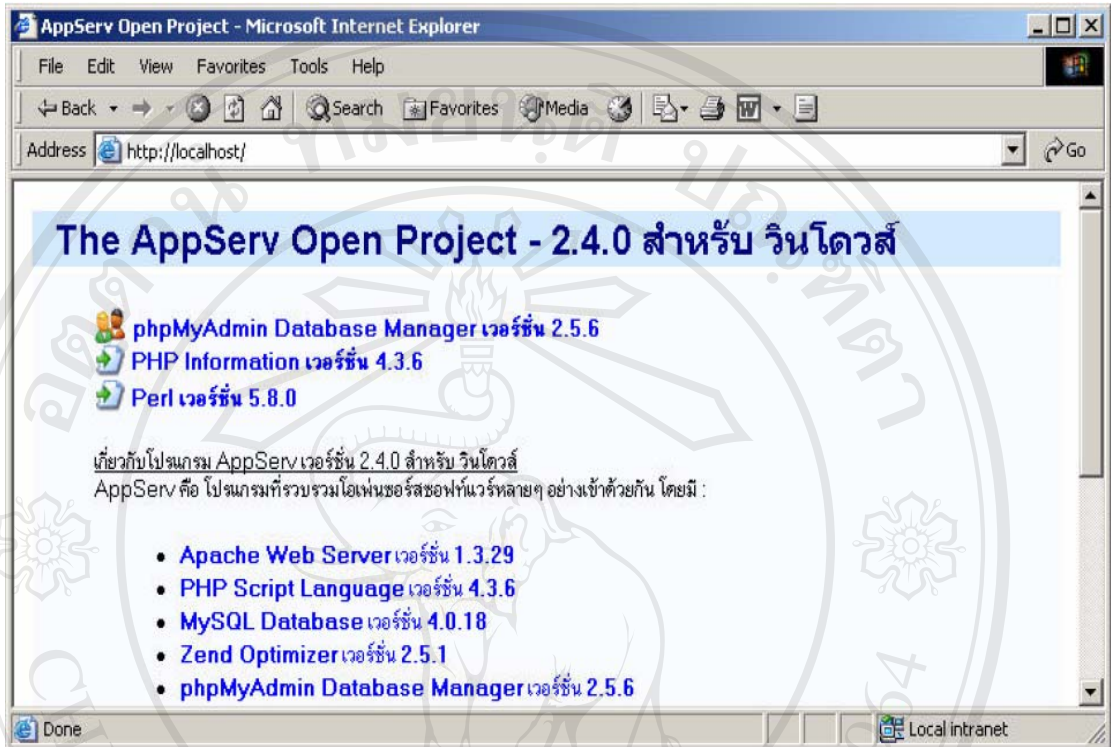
AppServ Open Project - Microsoft Internet Explorer

File Edit View Favorites Tools Help

Back Search Favorites Media

Address http://localhost/ Go

The AppServ Open Project - 2.4.0 สำหรับ วินโดวส์

phpMyAdmin Database Manager เวอร์ชั่น 2.5.6
PHP Information เวอร์ชั่น 4.3.6
Perl เวอร์ชั่น 5.8.0

เกี่ยวกับโปรแกรม AppServ เวอร์ชั่น 2.4.0 สำหรับ วินโดวส์
AppServ คือ โปรแกรมที่รวบรวมโอเพ่นซอร์สซอฟท์แวร์หลายๆ อย่างเข้าด้วยกัน โดยมี :

- Apache Web Server เวอร์ชั่น 1.3.29
- PHP Script Language เวอร์ชั่น 4.3.6
- MySQL Database เวอร์ชั่น 4.0.18
- Zend Optimizer เวอร์ชั่น 2.5.1
- phpMyAdmin Database Manager เวอร์ชั่น 2.5.6

Done Local intranet